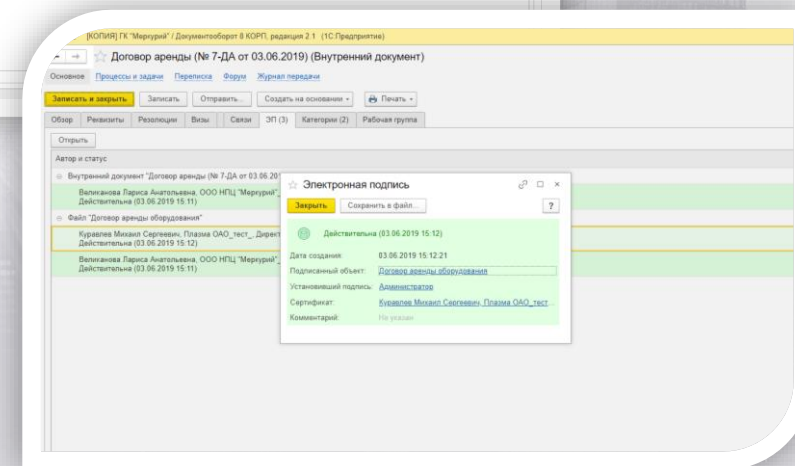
[КОПИЯ] ГК "Меркурий" / Документооборот 8 КОРП, редакция 2.1 (1С:Предприятие)

Договор аренды (№ 7-ДА от 03.06.2019) (Внутренний документ)

Основное Процессы и задачи Переписка Форум Журнал передачи

Записать и закрыть Записать Отправить... Создать на основании Печать

Обзор Реквизиты Резолюции Визы Связи ЭП (3) Категории (2) Рабочая группа

Открыть

Автор и статус

Внутренний документ "Договор аренды (№ 7-ДА от 03.06.20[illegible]

Великанова Лариса Анатольевна, ООО НПЦ "Меркурий"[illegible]
Действительна (03.06.2019 15:11)

Файл "Договор аренды оборудования"

Куравлев Михаил Сергеевич, Плазма ОАО_тест_, Директ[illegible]
Действительна (03.06.2019 15:12)

Великанова Лариса Анатольевна, ООО НПЦ "Меркурий"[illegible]
Действительна (03.06.2019 15:11)

Электронная подпись

Закрыть Сохранить в файл... ?

Действительна (03.06.2019 15:12)

Дата создания: 03.06.2019 15:12:21
Подписанный объект: Договор аренды оборудования
Установивший подпись: Администратор
Сертификат: Куравлев Михаил Сергеевич, Плазма ОАО_тест_
Комментарий: Не указан